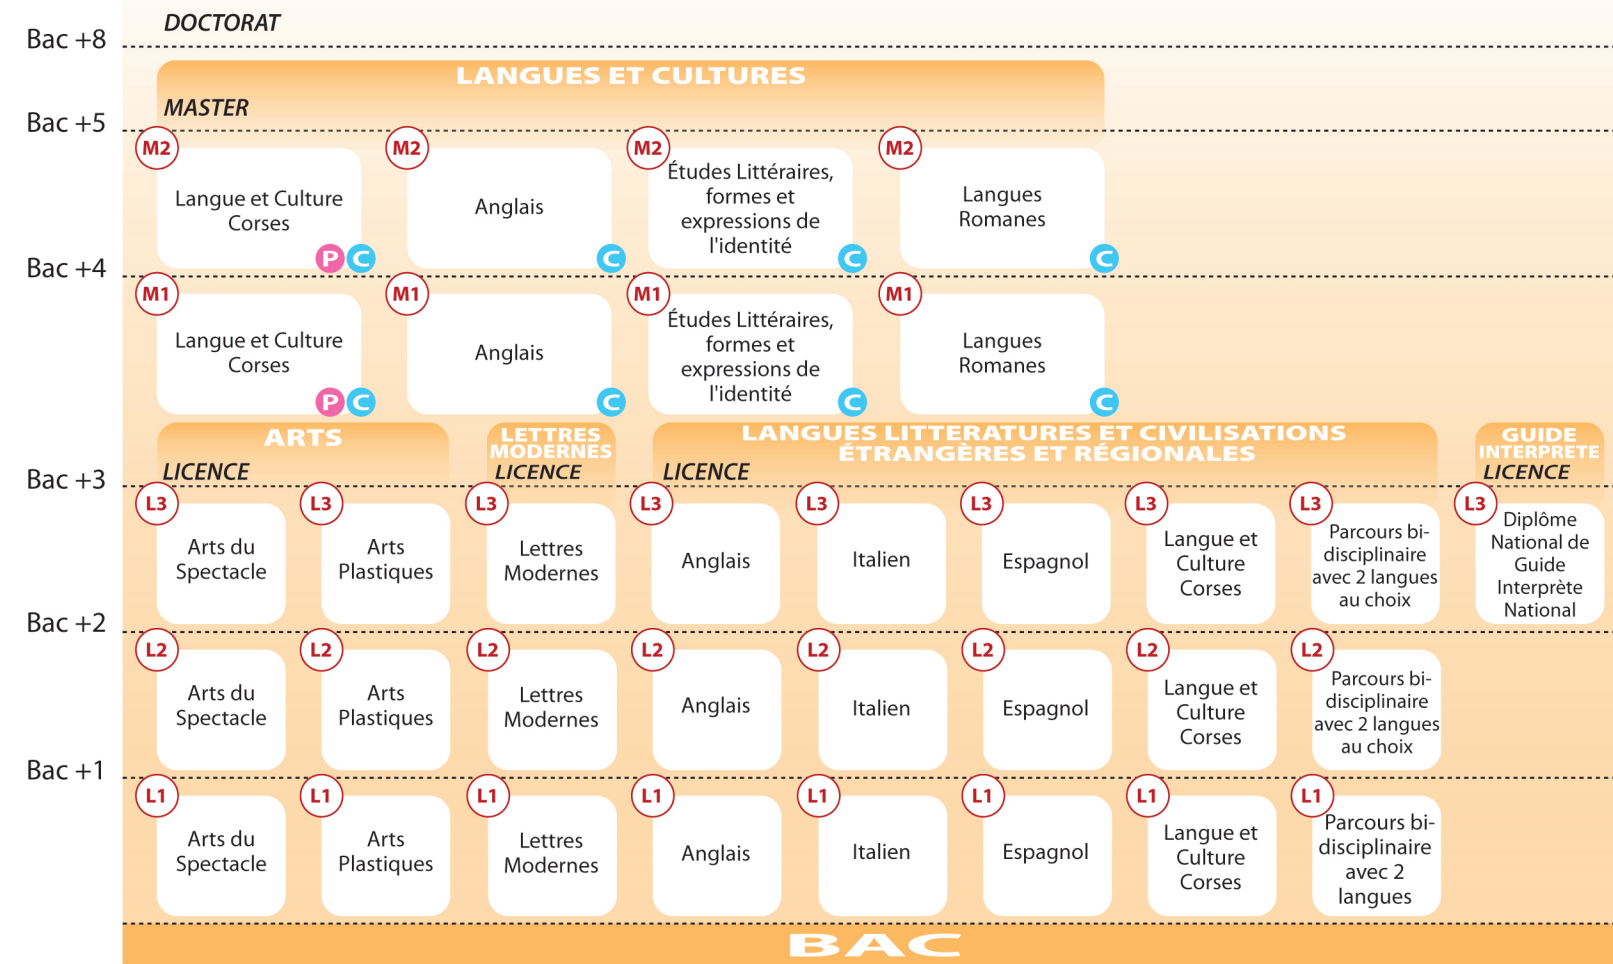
Bac +8 DOCTORAT

LANGUES ET CULTURES

MASTER

Bac +5

M2 Langue et Culture Corses P C

M2 Anglais C

M2 Études Littéraires, formes et expressions de l'identité C

M2 Langues Romanes C

Bac +4

M1 Langue et Culture Corses P C

M1 Anglais C

M1 Études Littéraires, formes et expressions de l'identité C

M1 Langues Romanes C

ARTS
LICENCE

LETTRES MODERNES
LICENCE

LANGUES LITTERATURES ET CIVILISATIONS ÉTRANGÈRES ET RÉGIONALES
LICENCE

GUIDE INTERPRÈTE
LICENCE

Bac +3

L3 Arts du Spectacle

L3 Arts Plastiques

L3 Lettres Modernes

L3 Anglais

L3 Italien

L3 Espagnol

L3 Langue et Culture Corses

L3 Parcours bi-disciplinaire avec 2 langues au choix

L3 Diplôme National de Guide Interprète National

Bac +2

L2 Arts du Spectacle

L2 Arts Plastiques

L2 Lettres Modernes

L2 Anglais

L2 Italien

L2 Espagnol

L2 Langue et Culture Corses

L2 Parcours bi-disciplinaire avec 2 langues au choix

Bac +1

L1 Arts du Spectacle

L1 Arts Plastiques

L1 Lettres Modernes

L1 Anglais

L1 Italien

L1 Espagnol

L1 Langue et Culture Corses

L1 Parcours bi-disciplinaire avec 2 langues

BAC